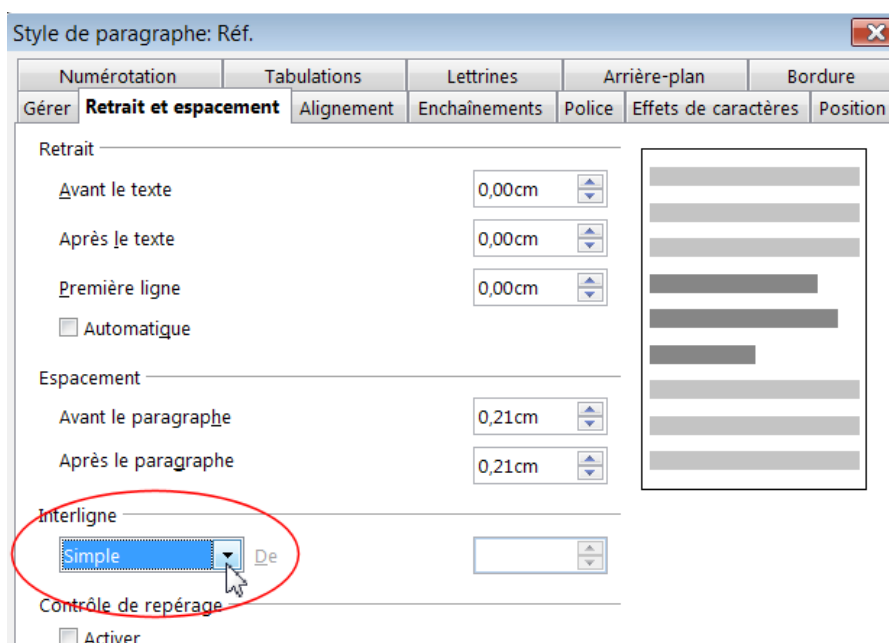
Style de paragraphe: Réf.

Numérotation | Tabulations | Lettrines | Arrière-plan | Bordure

Gérer | Retrait et espacement | Alignement | Enchaînements | Police | Effets de caractères | Position

Retrait

Avant le texte 0,00cm

Après le texte 0,00cm

Première ligne 0,00cm

Automatique

Espacement

Avant le paragraphe 0,21cm

Après le paragraphe 0,21cm

Interligne

Simple De

Contrôle de repérage

Activer